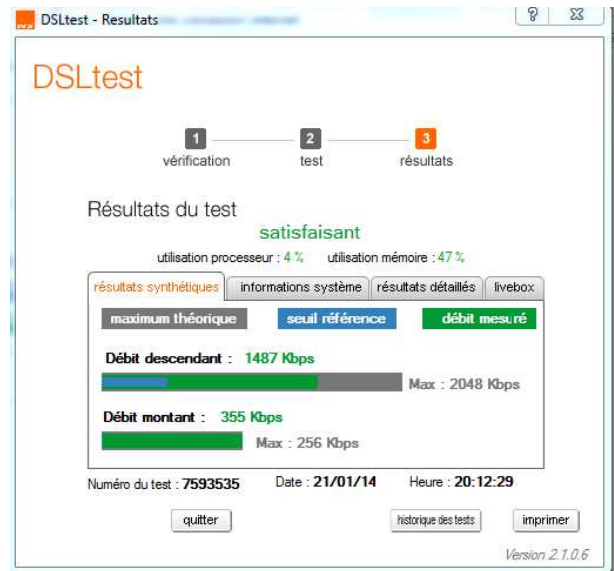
DSLtest - Resultats

?

DSLtest

1
vérification

2
test

3
résultats

Résultats du test

satisfaisant

utilisation processeur : 4 % utilisation mémoire : 47 %

résultats synthétiques | informations système | résultats détaillés | livebox

maximum théorique | seuil référence | débit mesuré

Débit descendant : 1487 Kbps

Max : 2048 Kbps

Débit montant : 355 Kbps

Max : 256 Kbps

Numéro du test : 7593535 Date : 21/01/14 Heure : 20:12:29

quitter

historique des tests

imprimer

Version 2.1.0.6